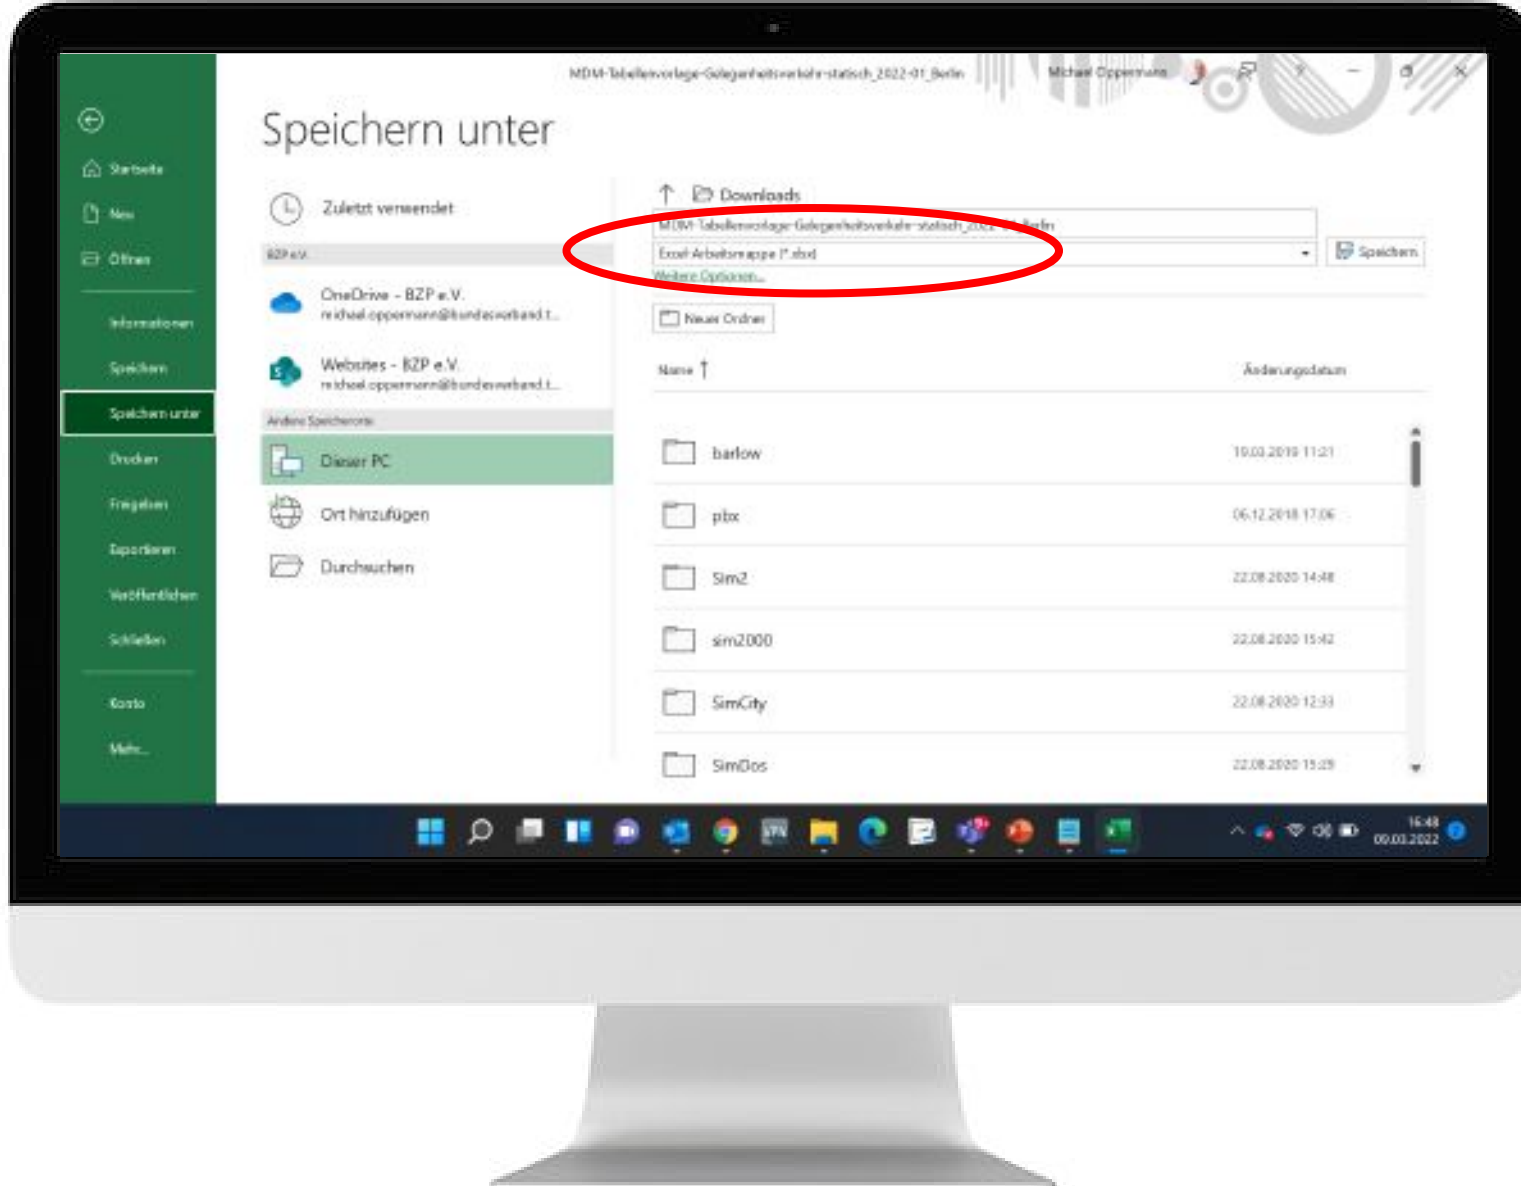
MDM-Tabellenvorlage-Gelegenheitsverkehr-statisch_2022-01_Berlin Michael Oppermann ? – ✕

Startseite
Neu
Öffnen
Informationen
Speichern
Speichern unter
Drucken
Freigeben
Exportieren
Veröffentlichen
Schließen
Konto
Mehr...

Speichern unter

Zuletzt verwendet
BZP e.V.
OneDrive - BZP e.V.
michael.oppermann@bundesverband.t...
Websites - BZP e.V.
michael.oppermann@bundesverband.t...
Andere Speicherorte
Dieser PC
Ort hinzufügen
Durchsuchen

Downloads
MDM-Tabellenvorlage-Gelegenheitsverkehr-statisch_2022-01_Berlin
Excel-Arbeitsmappe (*.xlsx)
Speichern
Weitere Optionen...
Neuer Ordner

| Name ↑ | Änderungsdatum |
|---|---|
| barlow | 10.03.2019 11:21 |
| pbx | 06.12.2018 17:06 |
| Sim2 | 22.08.2020 14:48 |
| sim2000 | 22.08.2020 15:42 |
| SimCity | 22.08.2020 12:33 |
| SimDos | 22.08.2020 15:29 |

16:48
09.03.2022